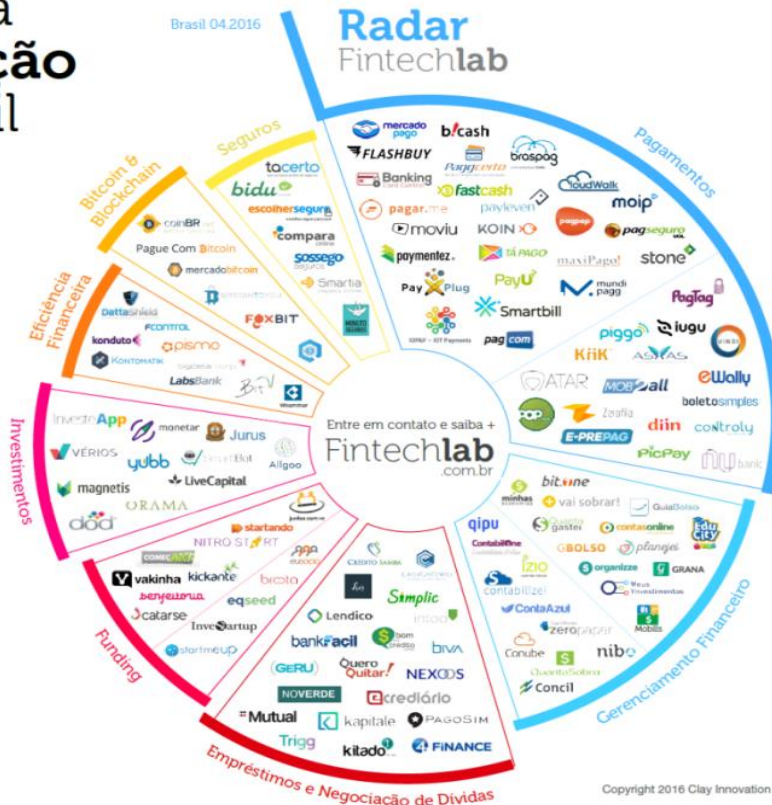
a
ção
il

Brasil 04.2016

Radar
Fintechlab

Pagamentos

mercado pago
b!cash
FLASHBUY
Pagcerto
braspag
Banking
fastcash
CloudWalk
pagar.me
payleven
moip
moviu
KOIN
pagpop
pagseguro
paymentez
TÁ PAGO
maxiPago!
stone
Pay Plug
PayU
mundi pagg
Smartbill
PagTag
pagcom
piggo
iugu
KiiK
ASAAS
ATAR
MOBall
eWally
boletosimples
Zaafia
diin
controly
E-PREPAG
PicPay
nu bank

Gerenciamento Financeiro

bitone
minhas economias
vai sobrar!
GuiaBolso
qipu
gastei
contasonline
EduCity
Contabilizei
GBOLSO
planejei
izio
organizze
GRANA
contabilizei
Meus Investimentos
ContaAzul
zeropaper
Mobills
Conube
nibo
QuantoSobra
Concil

Empréstimos e Negociação de Dívidas

CRÉDITO SIMPLES
Simplic
Lendico
intoo
bankfacil
bom crédito
biva
GERU
Quero Quitar!
NEXOOS
NOVERDE
crediário
Mutual
kapitale
PAGOSIM
Trigg
kitado
FINANCE

Funding

startando
NITRO START
COMECEAQUI
vakinha
kickante
broota
benfeitoria
eqseed
catarse
InveStartup
startmeup

Investimentos

InvesteApp
monetar
Jurus
VÉRIOS
yubb
Allgoo
magnetis
LiveCapital
ORAMA
dod

Eficiência Financeira

Dattashield
FCONTROL
konduto
pismo
KONTOMATIK
LabsBank
FOXBIT

Bitcoin & Blockchain

coinBR
Pague Com Bitcoin
mercadobitcoin

Seguros

tocerto
bidu
escolhersegura
compara
sossego
Smartia

Entre em contato e saiba +
Fintechlab
.com.br

Copyright 2016 Clay Innovation